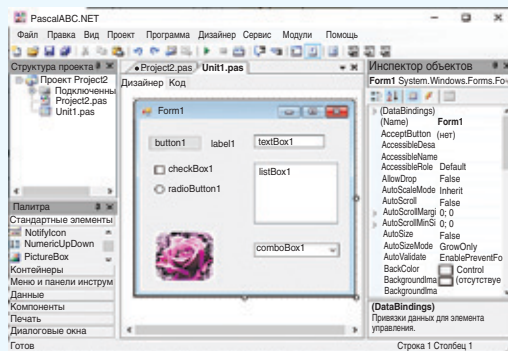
PascalABC.NET

Файл Правка Вид Проект Программа Дизайнер Сервис Модули Помощь

Структура проекта

Проект Project2
Подключенны
Project2.pas
Unit1.pas

•Project2.pas Unit1.pas

Дизайнер Код

Form1

button1 label1 textBox1

checkBox1

radioButton1

listBox1

comboBox1

Палитра

Стандартные элементы

NotifyIcon

NumericUpDown

PictureBox

Контейнеры

Меню и панели инструм

Данные

Компоненты

Печать

Диалоговые окна

Инспектор объектов

Form1 System.Windows.Forms.Fo

| | |
|---|---|
| (DataBindings) | |
| (Name) | Form1 |
| AcceptButton | (нет) |
| AccessibleDesc | |
| AccessibleName | |
| AccessibleRole | Default |
| AllowDrop | False |
| AutoScaleMode | Inherit |
| AutoScroll | False |
| AutoScrollMargi | 0; 0 |
| AutoScrollMinSi | 0; 0 |
| AutoSize | False |
| AutoSizeMode | GrowOnly |
| AutoValidate | EnablePreventFo |
| BackColor | Control |
| BackgroundIma | (отсутствуе |
| BackgroundIma | |

(DataBindings)
Привязки данных для элемента управления.

Готов

Строка 1 Столбец 1